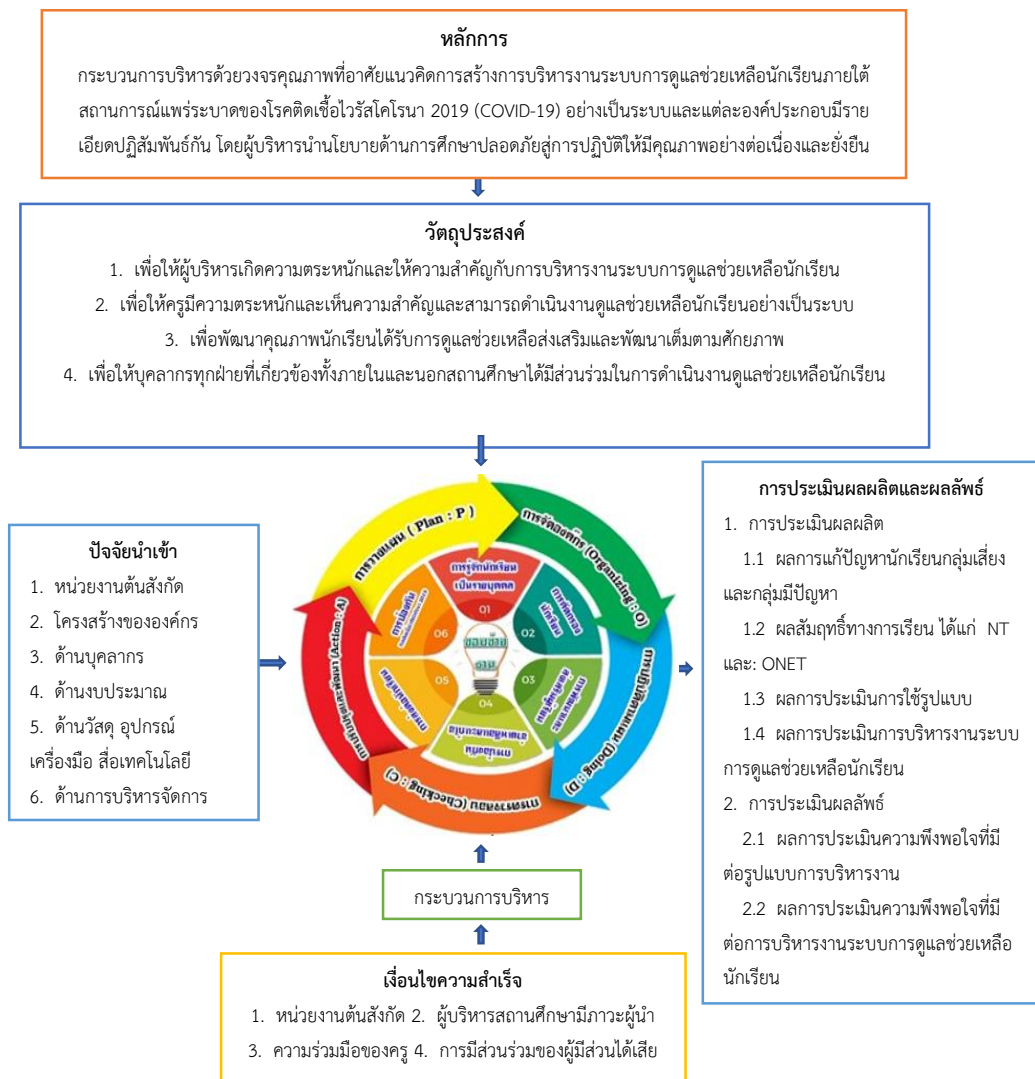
หลักการ

กระบวนการบริหารด้วยวงจรคุณภาพที่อาศัยแนวคิดการสร้างการบริหารงานระบบการดูแลช่วยเหลือนักเรียนภายใต้สถานการณ์แพร่ระบาดของโรคติดเชื้อไวรัสโคโรนา 2019 (COVID-19) อย่างเป็นระบบและแต่ละองค์ประกอบมีรายเอียดปฏิสัมพันธ์กัน โดยผู้บริหารนำนโยบายด้านการศึกษาปลอดภัยสู่การปฏิบัติให้มีคุณภาพอย่างต่อเนื่องและยั่งยืน

วัตถุประสงค์

1. เพื่อให้ผู้บริหารเกิดความตระหนักและให้ความสำคัญกับการบริหารงานระบบการดูแลช่วยเหลือนักเรียน
2. เพื่อให้ครูมีความตระหนักและเห็นความสำคัญและสามารถดำเนินงานดูแลช่วยเหลือนักเรียนอย่างเป็นระบบ
3. เพื่อพัฒนาคุณภาพนักเรียนได้รับการดูแลช่วยเหลือส่งเสริมและพัฒนาเต็มตามศักยภาพ
4. เพื่อให้บุคลากรทุกฝ่ายที่เกี่ยวข้องทั้งภายในและนอกสถานศึกษาได้มีส่วนร่วมในการดำเนินงานดูแลช่วยเหลือนักเรียน

ปัจจัยนำเข้า
1. หน่วยงานต้นสังกัด
2. โครงสร้างขององค์กร
3. ด้านบุคลากร
4. ด้านงบประมาณ
5. ด้านวัสดุ อุปกรณ์ เครื่องมือ สื่อเทคโนโลยี
6. ด้านการบริหารจัดการ

การวางแผน ( Plan : P )
การจัดองค์กร (Organizing : O)
การปฏิบัติตามแผน (Doing : D)
การตรวจสอบ (Checking : C)
การปรับปรุงและพัฒนา (Action : A)
การรู้จักนักเรียนเป็นรายบุคคล
01
การคัดกรองนักเรียน
02
การส่งเสริมพัฒนานักเรียน
03
การป้องกันและแก้ไขปัญหา
04
การส่งต่อ
05
การเยี่ยมบ้าน
06
ระบบดูแล
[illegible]

การประเมินผลผลิตและผลลัพธ์
1. การประเมินผลผลิต
1.1 ผลการแก้ปัญหานักเรียนกลุ่มเสี่ยงและกลุ่มมีปัญหา
1.2 ผลสัมฤทธิ์ทางการเรียน ได้แก่ NT และ: ONET
1.3 ผลการประเมินการใช้รูปแบบ
1.4 ผลการประเมินการบริหารงานระบบการดูแลช่วยเหลือนักเรียน
2. การประเมินผลลัพธ์
2.1 ผลการประเมินความพึงพอใจที่มีต่อรูปแบบการบริหารงาน
2.2 ผลการประเมินความพึงพอใจที่มีต่อการบริหารงานระบบการดูแลช่วยเหลือนักเรียน

กระบวนการบริหาร

เงื่อนไขความสำเร็จ
1. หน่วยงานต้นสังกัด 2. ผู้บริหารสถานศึกษามีภาวะผู้นำ
3. ความร่วมมือของครู 4. การมีส่วนร่วมของผู้มีส่วนได้เสีย